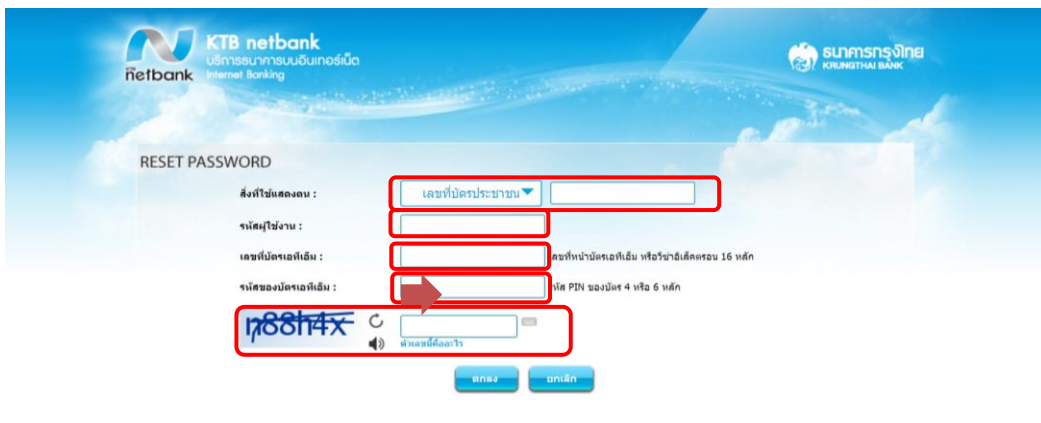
netbank

KTB netbank
บริการธนาคารบนอินเทอร์เน็ต
Internet Banking

ธนาคารกรุงไทย
KRUNGTHAI BANK

RESET PASSWORD

สิ่งที่ใช้แสดงตน : เลขที่บัตรประชาชน

รหัสผู้ใช้งาน :

เลขที่บัตรเอทีเอ็ม : เลขที่หน้าบัตรเอทีเอ็ม หรือวีซ่าอิเล็คตรอน 16 หลัก

รหัสของบัตรเอทีเอ็ม : รหัส PIN ของบัตร 4 หรือ 6 หลัก

n88h4x

ตัวเลขนี้คืออะไร

ตกลง ยกเลิก